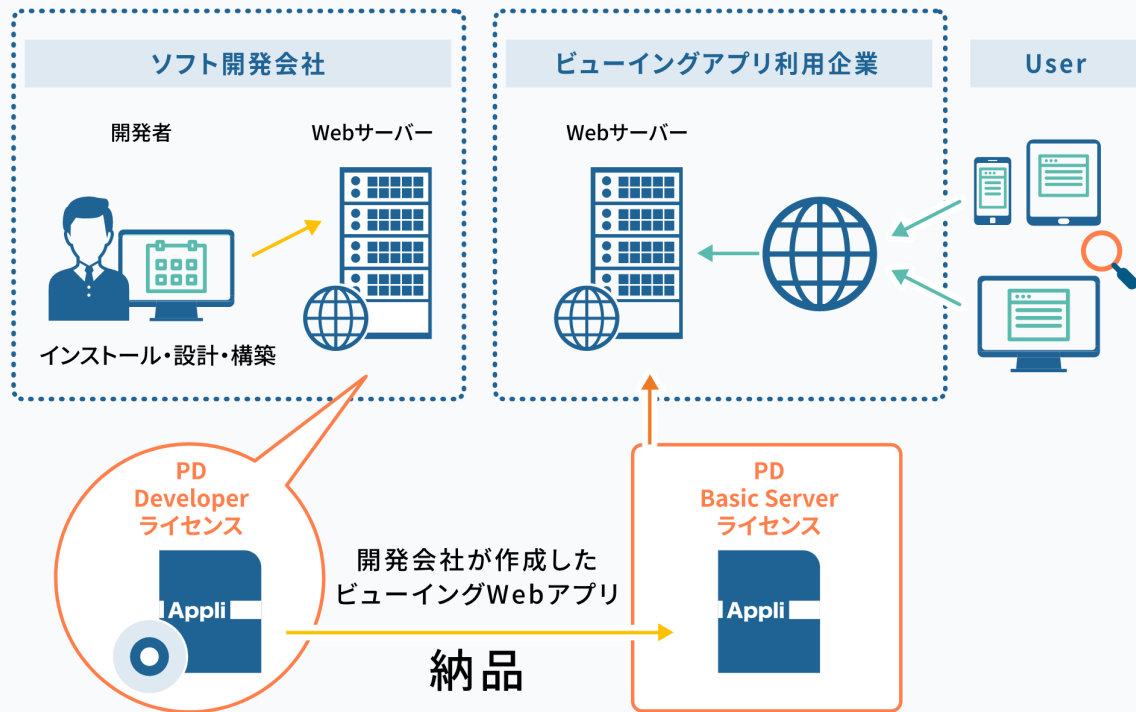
ソフト開発会社

開発者

Webサーバー

インストール・設計・構築

ビューイングアプリ利用企業

Webサーバー

User

PD Developer ライセンス

Appli

開発会社が作成したビューイングWebアプリ

納品

PD Basic Server ライセンス

Appli